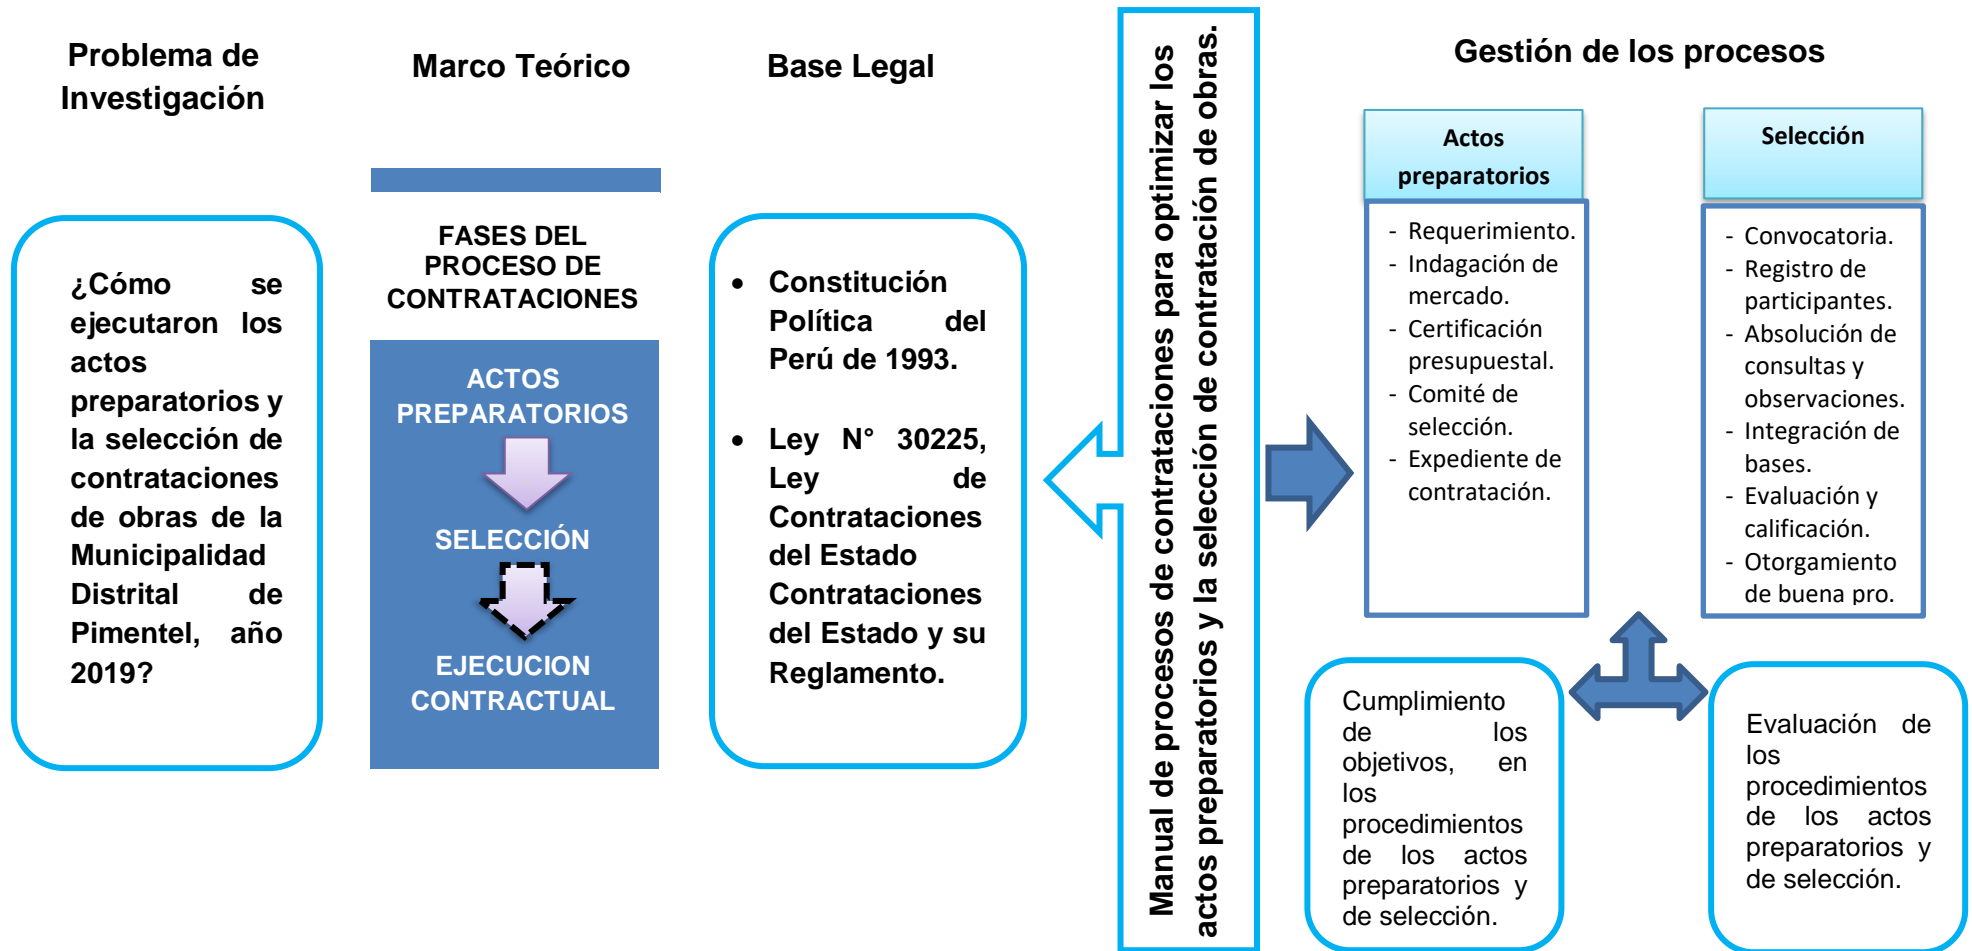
Problema de Investigación

¿Cómo se ejecutaron los actos preparatorios y la selección de contrataciones de obras de la Municipalidad Distrital de Pimentel, año 2019?

Marco Teórico

FASES DEL PROCESO DE CONTRATACIONES

ACTOS PREPARATORIOS

SELECCIÓN

EJECUCION CONTRACTUAL

Base Legal

- Constitución Política del Perú de 1993.
- Ley N° 30225, Ley de Contrataciones del Estado Contrataciones del Estado y su Reglamento.

Manual de procesos de contrataciones para optimizar los actos preparatorios y la selección de contratación de obras.

Gestión de los procesos

Actos preparatorios

- Requerimiento.
- Indagación de mercado.
- Certificación presupuestal.
- Comité de selección.
- Expediente de contratación.

Selección

- Convocatoria.
- Registro de participantes.
- Absolución de consultas y observaciones.
- Integración de bases.
- Evaluación y calificación.
- Otorgamiento de buena pro.

Cumplimiento de los objetivos, en los procedimientos de los actos preparatorios y de selección.

Evaluación de los procedimientos de los actos preparatorios y de selección.